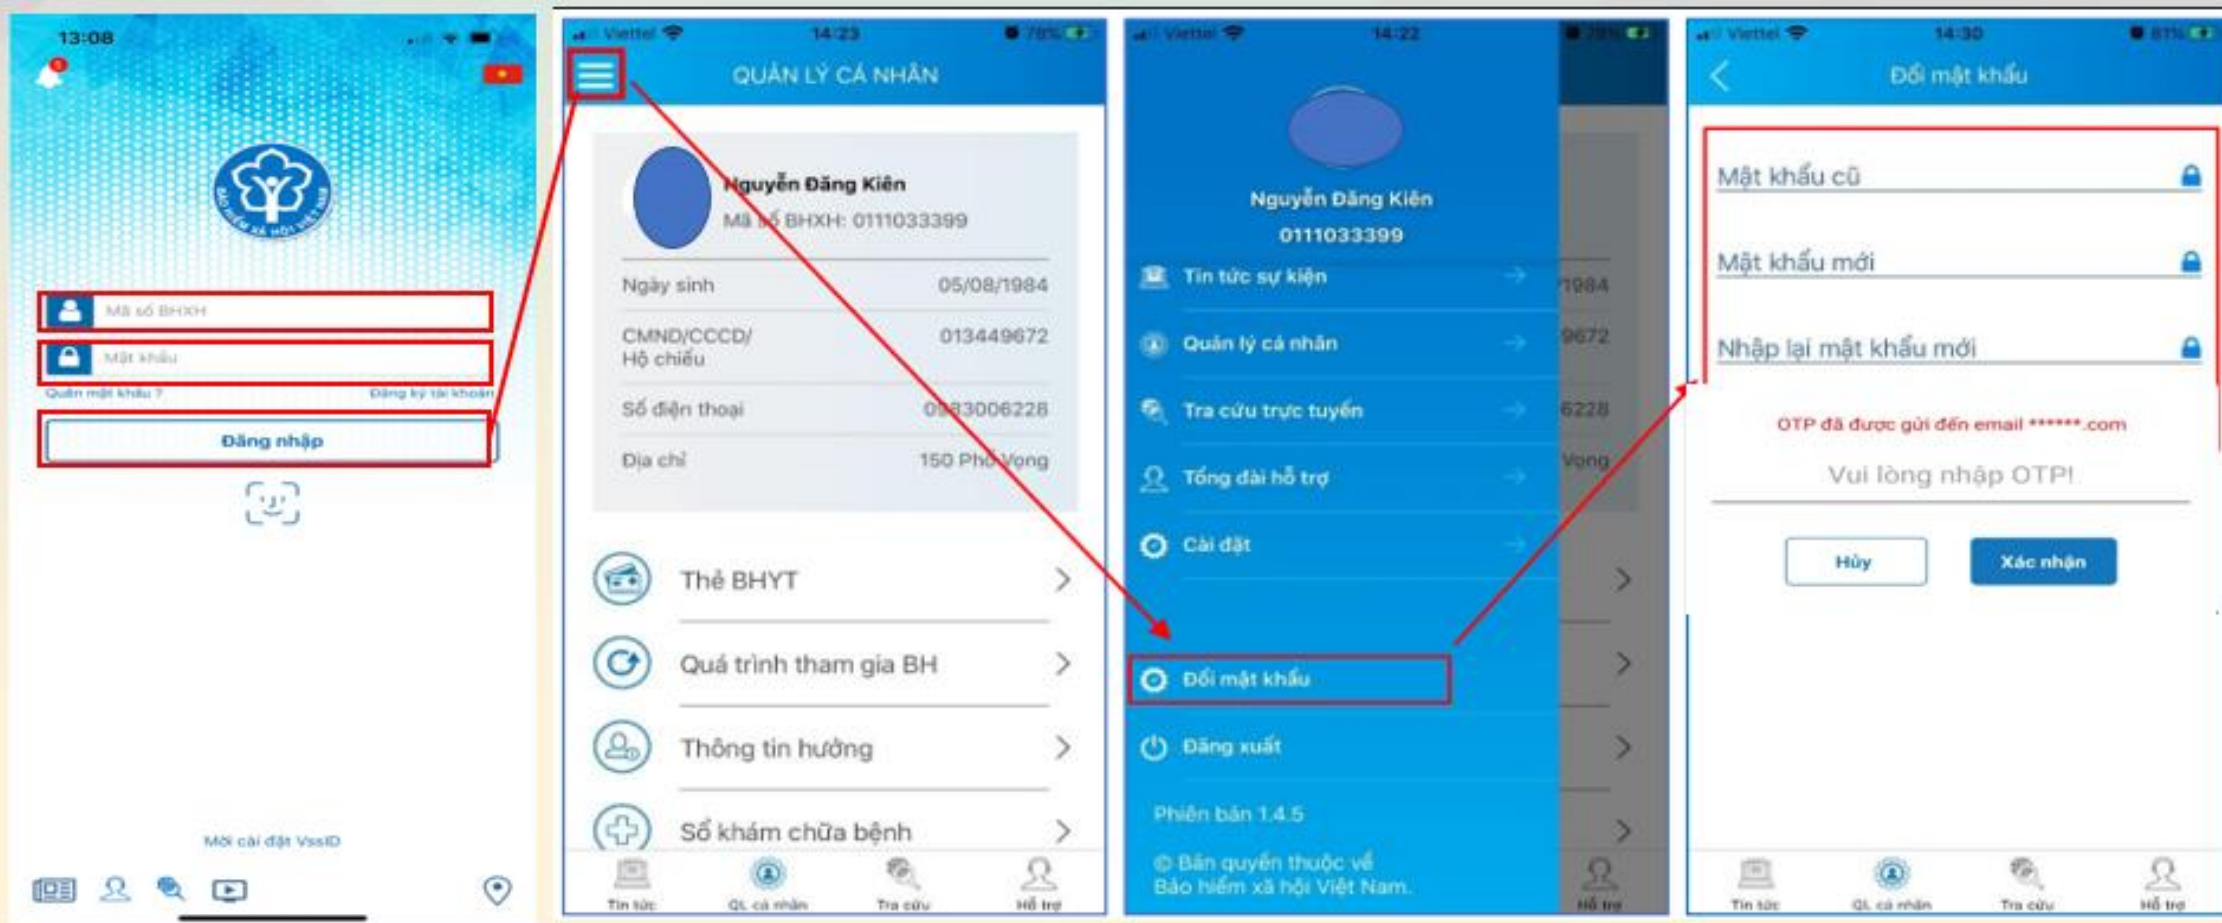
13:08

Mã số BHXH

Mật khẩu

Quên mật khẩu ?

Đăng ký tài khoản

Đăng nhập

Mời cài đặt VssID

Viettel 14:23 78%

QUẢN LÝ CÁ NHÂN

Nguyễn Đăng Kiên
Mã số BHXH: 0111033399

| Ngày sinh | 05/08/1984 |
|---|---|
| CMND/CCCD/ Hộ chiếu | 013449672 |
| Số điện thoại | 0983006228 |
| Địa chỉ | 150 Phố Vọng |

Thẻ BHYT

Quá trình tham gia BH

Thông tin hưởng

Sổ khám chữa bệnh

Tin tức QL cá nhân Tra cứu Hỗ trợ

Viettel 14:22 78%

Nguyễn Đăng Kiên
0111033399

Tin tức sự kiện

Quản lý cá nhân

Tra cứu trực tuyến

Tổng đài hỗ trợ

Cài đặt

Đổi mật khẩu

Đăng xuất

Phiên bản 1.4.5

© Bản quyền thuộc về Bảo hiểm xã hội Việt Nam.

Viettel 14:30 81%

Đổi mật khẩu

Mật khẩu cũ

Mật khẩu mới

Nhập lại mật khẩu mới

OTP đã được gửi đến email ******.com

Vui lòng nhập OTP!

Hủy

Xác nhận

Tin tức QL cá nhân Tra cứu Hỗ trợ